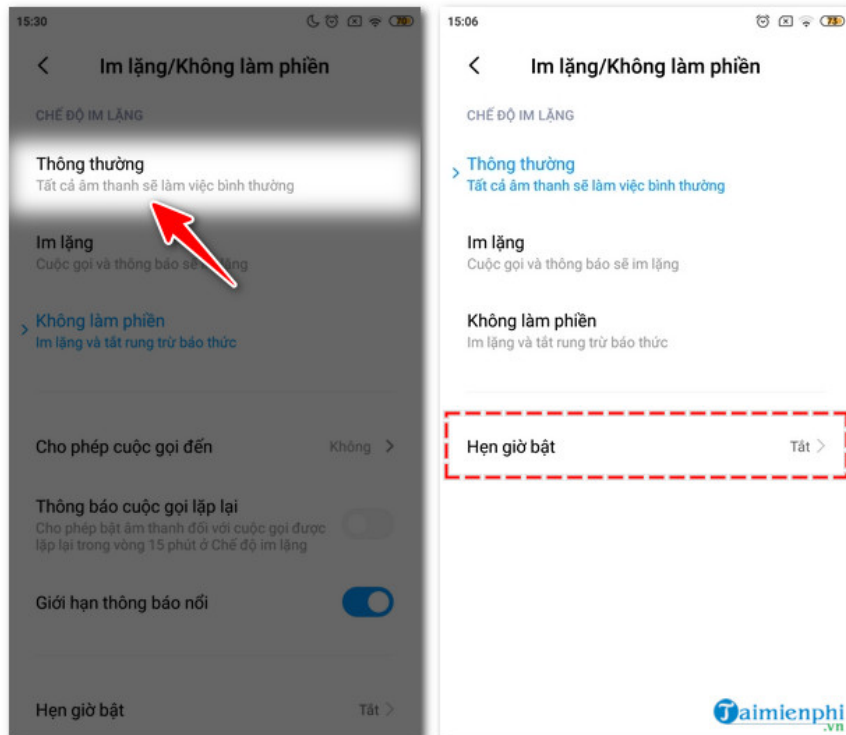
15:30

79

Im lặng/Không làm phiền

CHẾ ĐỘ IM LẶNG

Thông thường
Tất cả âm thanh sẽ làm việc bình thường

Im lặng
Cuộc gọi và thông báo sẽ im lặng

Không làm phiền
Im lặng và tắt rung trừ báo thức

Cho phép cuộc gọi đến
Không

Thông báo cuộc gọi lặp lại
Cho phép bật âm thanh đối với cuộc gọi được lặp lại trong vòng 15 phút ở Chế độ im lặng

Giới hạn thông báo nổi

Hẹn giờ bật
Tắt

15:06

79

Im lặng/Không làm phiền

CHẾ ĐỘ IM LẶNG

Thông thường
Tất cả âm thanh sẽ làm việc bình thường

Im lặng
Cuộc gọi và thông báo sẽ im lặng

Không làm phiền
Im lặng và tắt rung trừ báo thức

Hẹn giờ bật
Tắt

Taimienphi.vn